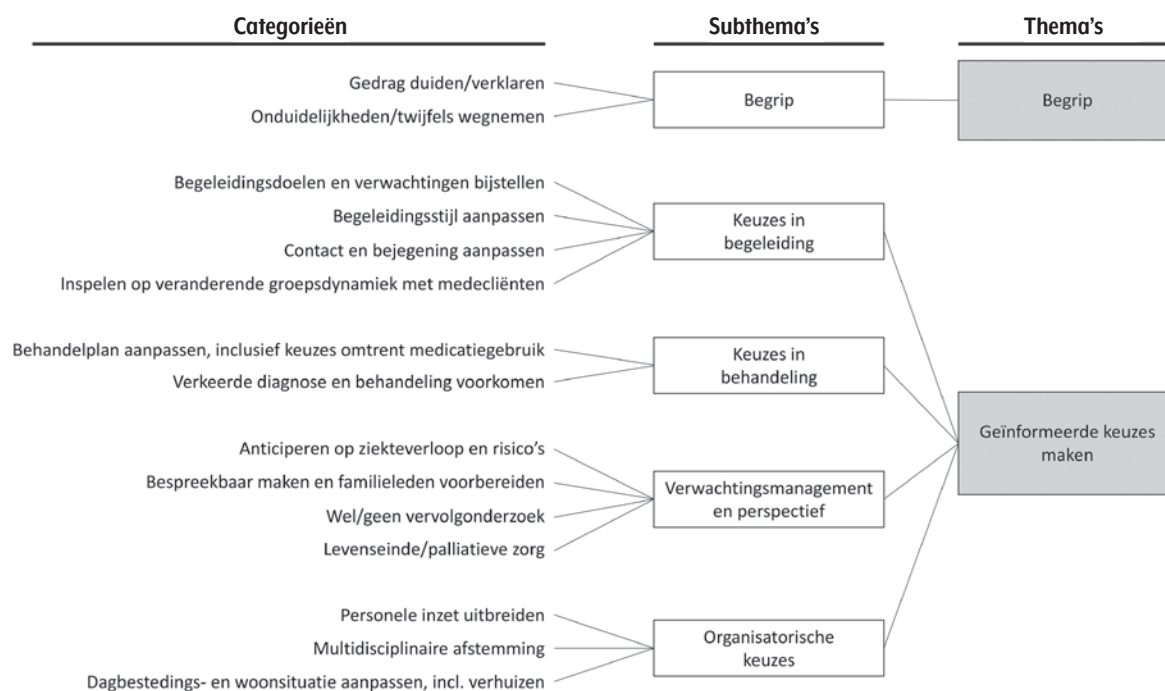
| Categorieën | Subthema's | Thema's |
|---|---|---|
| Gedrag duiden/verklaren<br>Onduidelijkheden/twijfels wegnemen | Begrip | Begrip |
| Begeleidingsdoelen en verwachtingen bijstellen<br>Begeleidingsstijl aanpassen<br>Contact en bejegening aanpassen<br>Inspelen op veranderende groepsdynamiek met medecliënten | Keuzes in begeleiding | Geïnformeerde keuzes maken |
| Behandelplan aanpassen, inclusief keuzes omtrent medicatiegebruik<br>Verkeerde diagnose en behandeling voorkomen | Keuzes in behandeling | Geïnformeerde keuzes maken |
| Anticiperen op ziekteverloop en risico's<br>Bespreekbaar maken en familieleden voorbereiden<br>Wel/geen vervolgonderzoek<br>Levenseinde/palliatieve zorg | Verwachtingsmanagement en perspectief | Geïnformeerde keuzes maken |
| Personele inzet uitbreiden<br>Multidisciplinaire afstemming<br>Dagbestedings- en woonsituatie aanpassen, incl. verhuizen | Organisatorische keuzes | Geïnformeerde keuzes maken |